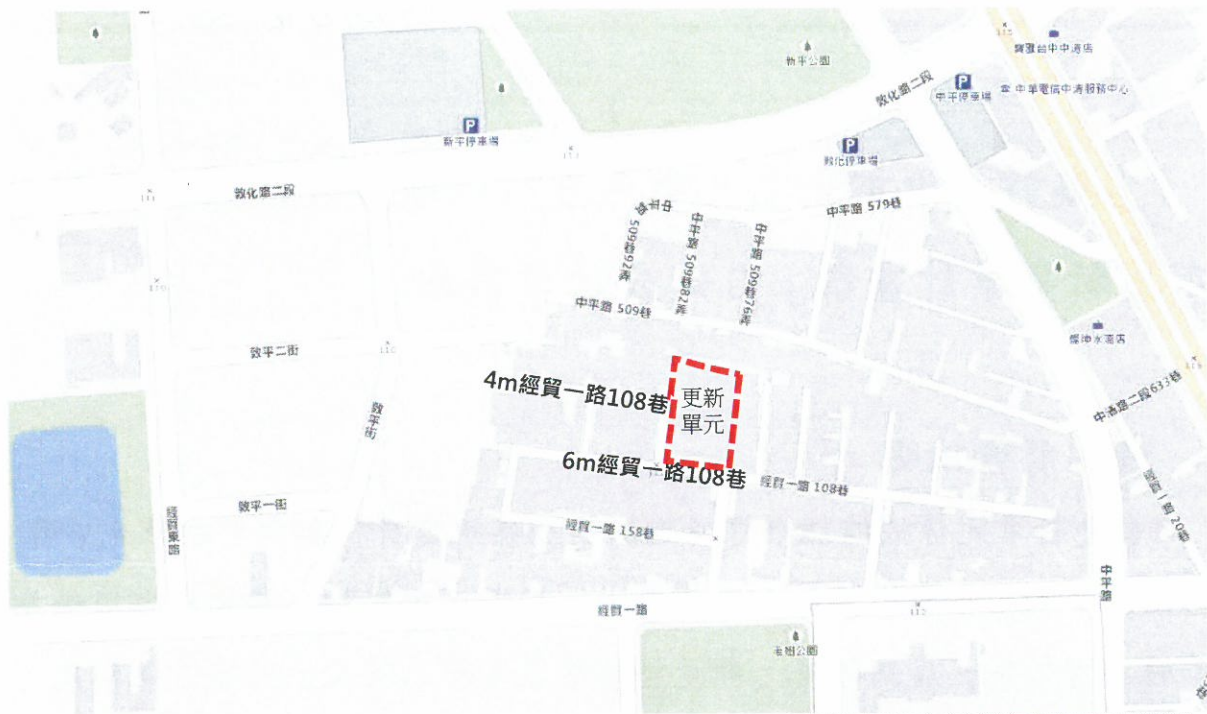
寶雅台中中港店
中華電信中港服務中心
中平停車場
物平公園
敦化路二段
新平停車場
敦化停車場
敦化路二段
中平路 579巷
中平路509巷92弄
中平路509巷82弄
中平路509巷76弄
中平路 509巷
敦平二街
敦平街
4m經貿一路108巷
更新
單元
6m經貿一路108巷
經貿一路 108巷
中港路二段633巷
經貿一路 20巷
敦平一街
經貿東路
經貿一路 158巷
經貿一路
中平路
毛樹公園